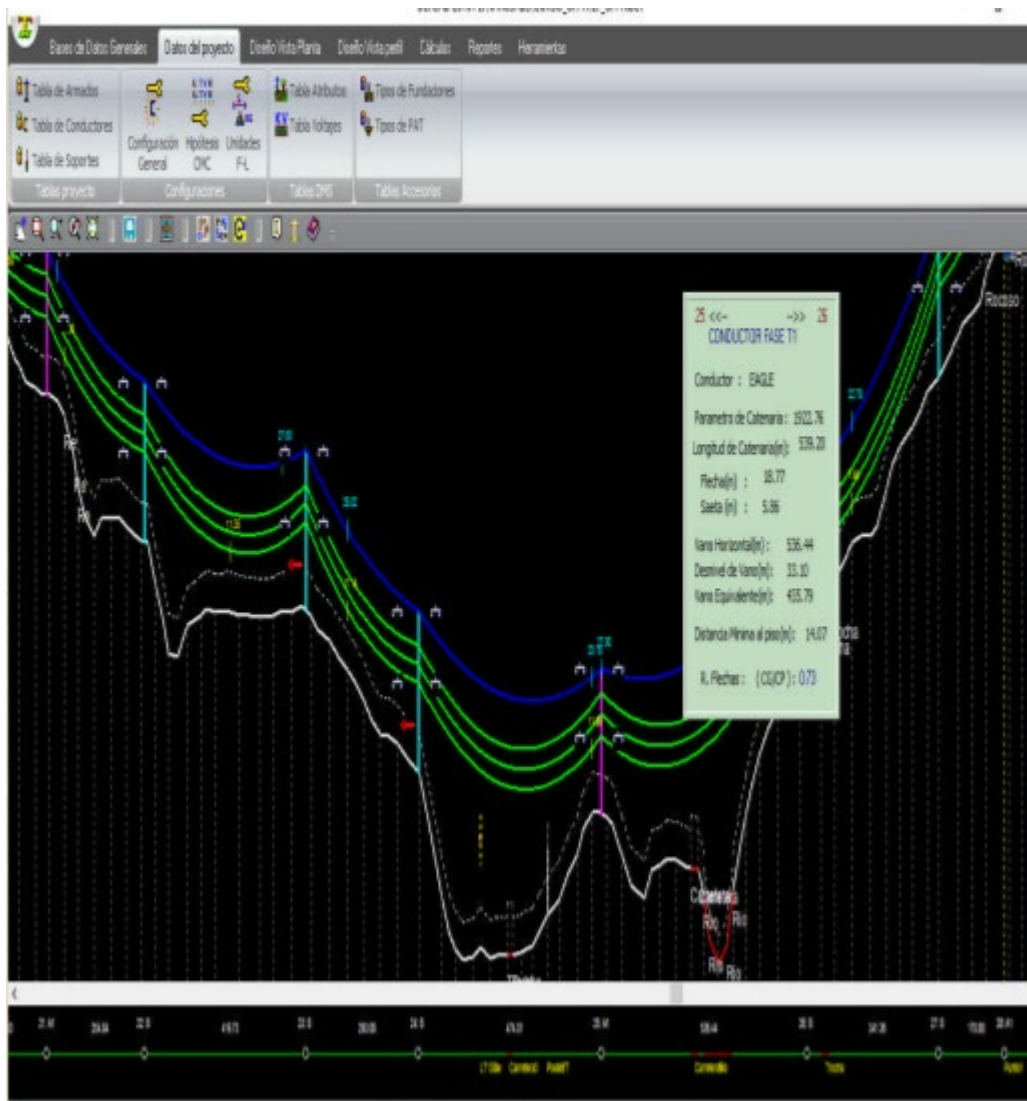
Bases de Datos Generales | Datos del proyecto | Diseño Vista Planta | Diseño Vista perfil | Cálculos | Reportes | Herramientas

Tabla de Armados
Tabla de Conductores
Tabla de Soportes
Tablas proyecto

Configuración General
Hipótesis CMC
Unidades F-L
Configuraciones

Tabla Atributos
Tabla Voltajes
Tablas DMS

Tipos de Fundaciones
Tipos de PAT
Tablas Accesorios

25 <<-- -->> 26
CONDUCTOR FASE T1

Conductor : EAGLE

Parametro de Catenaria : 1922.76
Longitud de Catenaria(m): 539.20

Flecha(m) : 18.77
Saeta (m) : 5.86

Vano Horizontal(m) : 536.44
Desnivel de Vano(m): 33.10
Vano Equivalente(m): 455.79

Distancia Minima al piso(m): 14.07

R. Flechas : (CG/CF) : 0.73

Rocoso

Catenaria
Rio
Rio
Rio
Rio

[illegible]